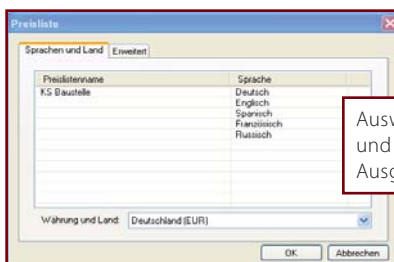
Preisliste

Sprachen und Land | Erweitert

| Preislistenname | Sprache |
|---|---|
| KS Baustelle | Deutsch |
| | Englisch |
| | Spanisch |
| | Französisch |
| | Russisch |

Ausw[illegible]
und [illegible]
Ausg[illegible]

Währung und Land: Deutschland (EUR)

OK
Abbrechen